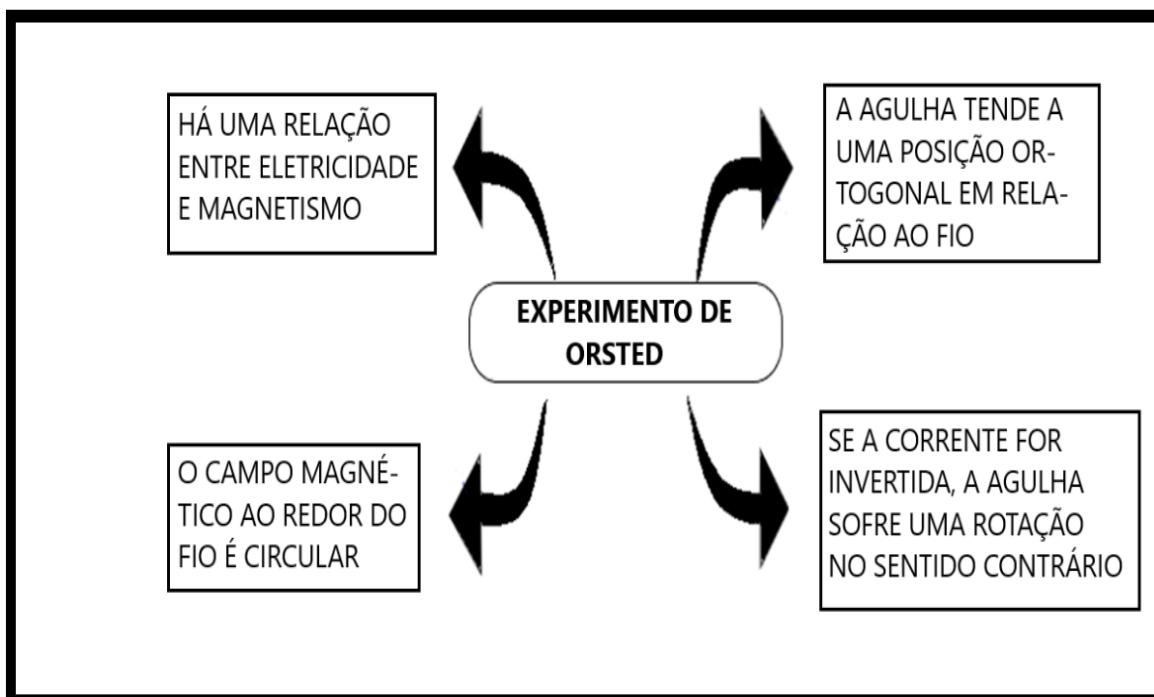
HÁ UMA RELAÇÃO ENTRE ELETRICIDADE E MAGNETISMO

A AGULHA TENDE A UMA POSIÇÃO ORTOGONAL EM RELAÇÃO AO FIO

EXPERIMENTO DE ORSTED

O CAMPO MAGNÉTICO AO REDOR DO FIO É CIRCULAR

SE A CORRENTE FOR INVERTIDA, A AGULHA SOFRE UMA ROTAÇÃO NO SENTIDO CONTRÁRIO